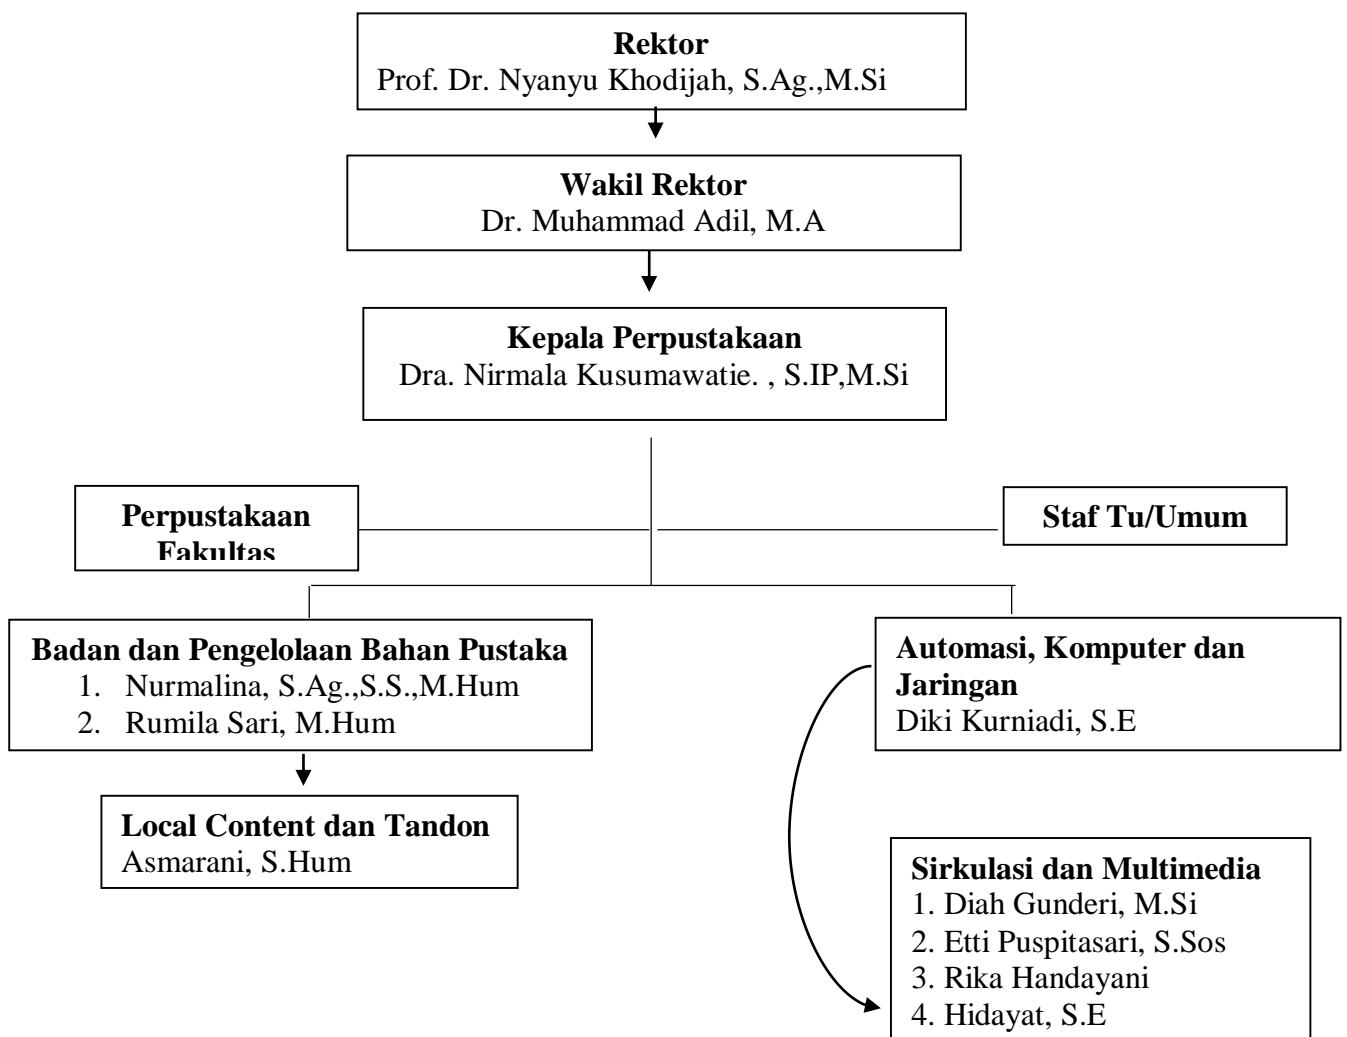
**Rektor**
Prof. Dr. Nyanyu Khodijah, S.Ag.,M.Si

**Wakil Rektor**
Dr. Muhammad Adil, M.A

**Kepala Perpustakaan**
Dra. Nirmala Kusumawatie. , S.IP,M.Si

**Perpustakaan Fakultas**

**Staf Tu/Umum**

**Badan dan Pengelolaan Bahan Pustaka**
1. Nurmalina, S.Ag.,S.S.,M.Hum
2. Rumila Sari, M.Hum

**Automasi, Komputer dan Jaringan**
Diki Kurniadi, S.E

**Local Content dan Tandon**
Asmarani, S.Hum

**Sirkulasi dan Multimedia**
1. Diah Gunderi, M.Si
2. Etti Puspitasari, S.Sos
3. Rika Handayani
4. Hidayat, S.E